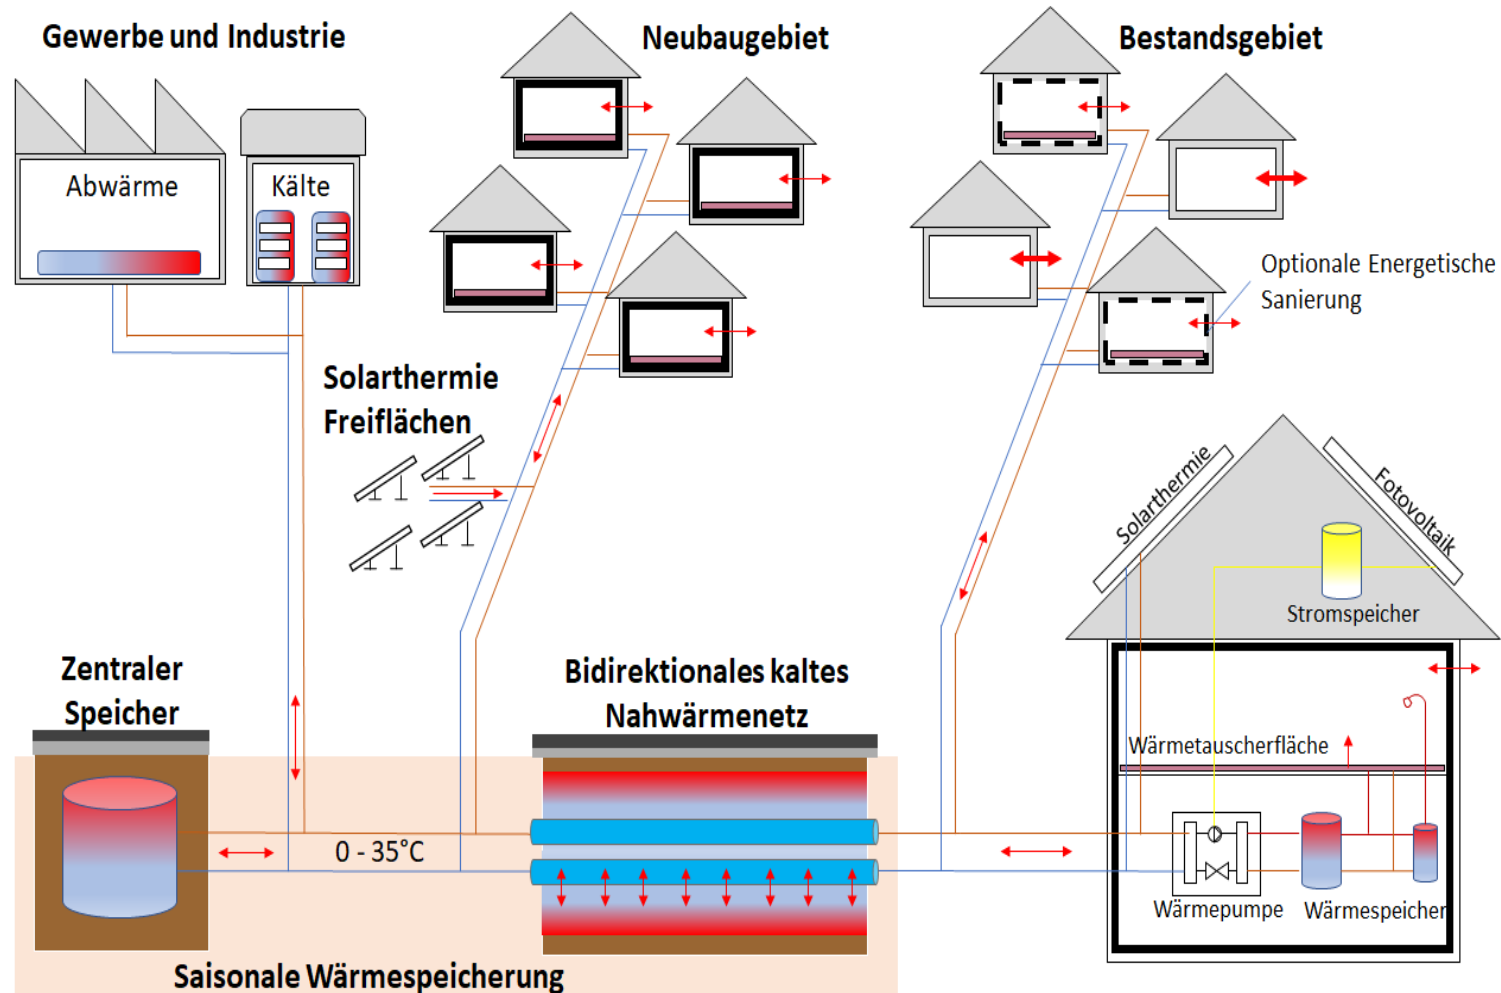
Gewerbe und Industrie

Abwärme

Kälte

Neubaugebiet

Bestandsgebiet

Optionale Energetische Sanierung

Solarthermie Freiflächen

Solarthermie

Fotovoltaik

Stromspeicher

Zentraler Speicher

Bidirektionales kaltes Nahwärmenetz

Wärmetauscherfläche

0 - 35°C

Wärmepumpe

Wärmespeicher

Saisonale Wärmespeicherung